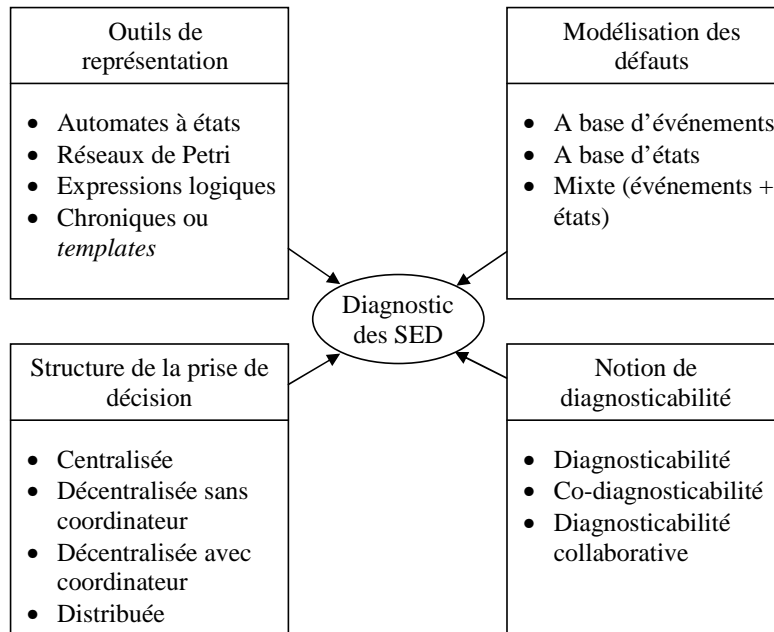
Outils de représentation

- Automates à états
- Réseaux de Petri
- Expressions logiques
- Chroniques ou *templates*

Modélisation des défauts

- A base d'événements
- A base d'états
- Mixte (événements + états)

Diagnostic des SED

Structure de la prise de décision

- Centralisée
- Décentralisée sans coordinateur
- Décentralisée avec coordinateur
- Distribuée

Notion de diagnosticabilité

- Diagnosticabilité
- Co-diagnosticabilité
- Diagnosticabilité collaborative